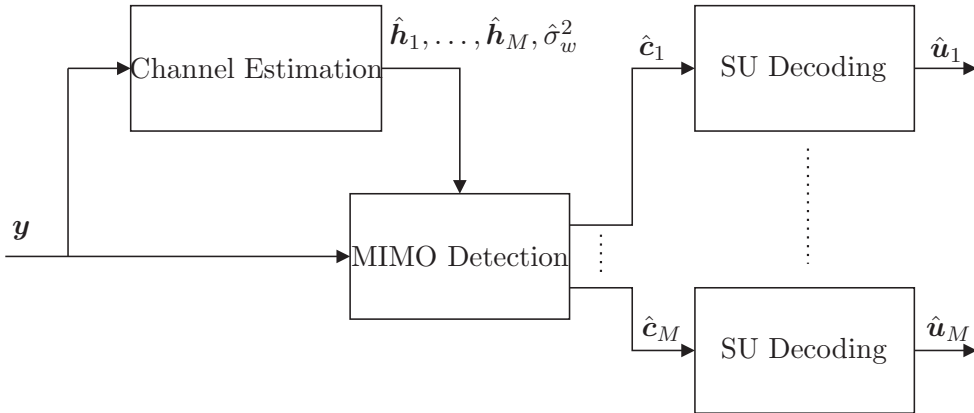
Channel Estimation

$\hat{\boldsymbol{h}}_1, \ldots, \hat{\boldsymbol{h}}_M, \hat{\sigma}_w^2$

$\boldsymbol{y}$

MIMO Detection

$\hat{\boldsymbol{c}}_1$

$\hat{\boldsymbol{c}}_M$

SU Decoding

$\hat{\boldsymbol{u}}_1$

SU Decoding

$\hat{\boldsymbol{u}}_M$